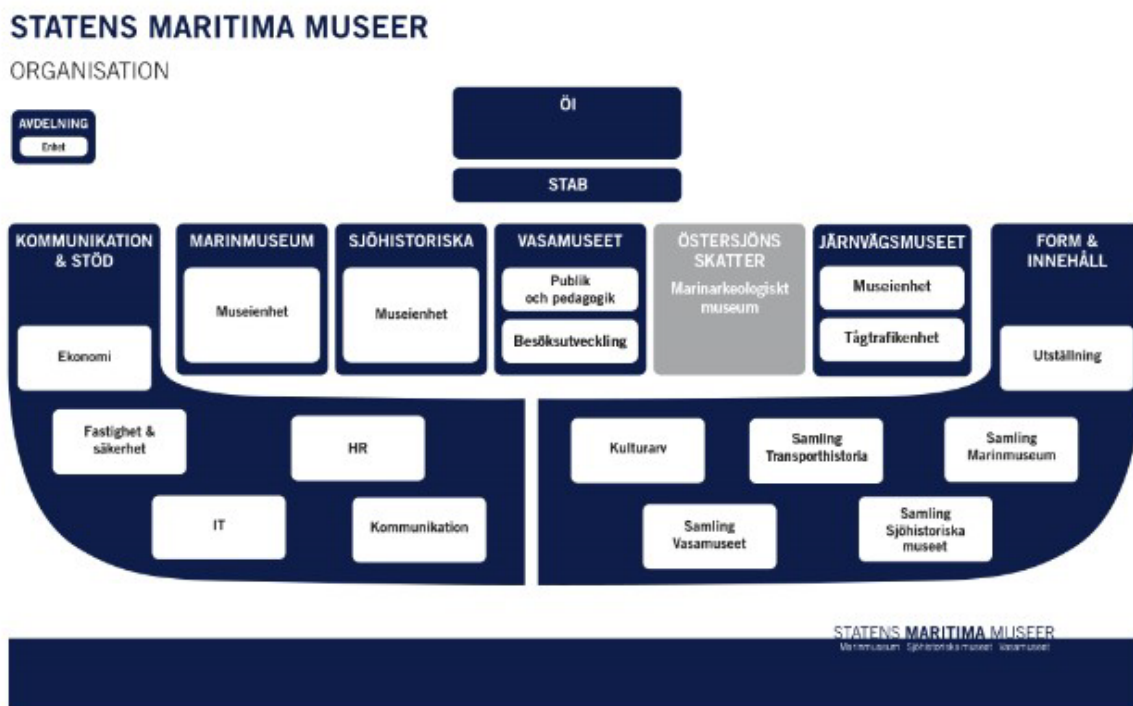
STATENS MARITIMA MUSEER

ORGANISATION

AVDELNING
Enhet

ÖI

STAB

KOMMUNIKATION & STÖD

MARINMUSEUM
Museienhet

SJÖHISTORISKA
Museienhet

VASAMUSEET
Publik och pedagogik
Besöksutveckling

ÖSTERSJÖNS SKATTER
Marinarkeologiskt museum

JÄRNVÄGSMUSEET
Museienhet
Tågtrafikenhet

FORM & INNEHÅLL

Ekonomi

Utställning

Fastighet & säkerhet

HR

IT

Kommunikation

Kulturarv

Samling Transporthistoria

Samling Marinmuseum

Samling Vasamuseet

Samling Sjöhistoriska museet

STATENS MARITIMA MUSEER
Marinmuseum Sjöhistoriska museet Vasamuseet